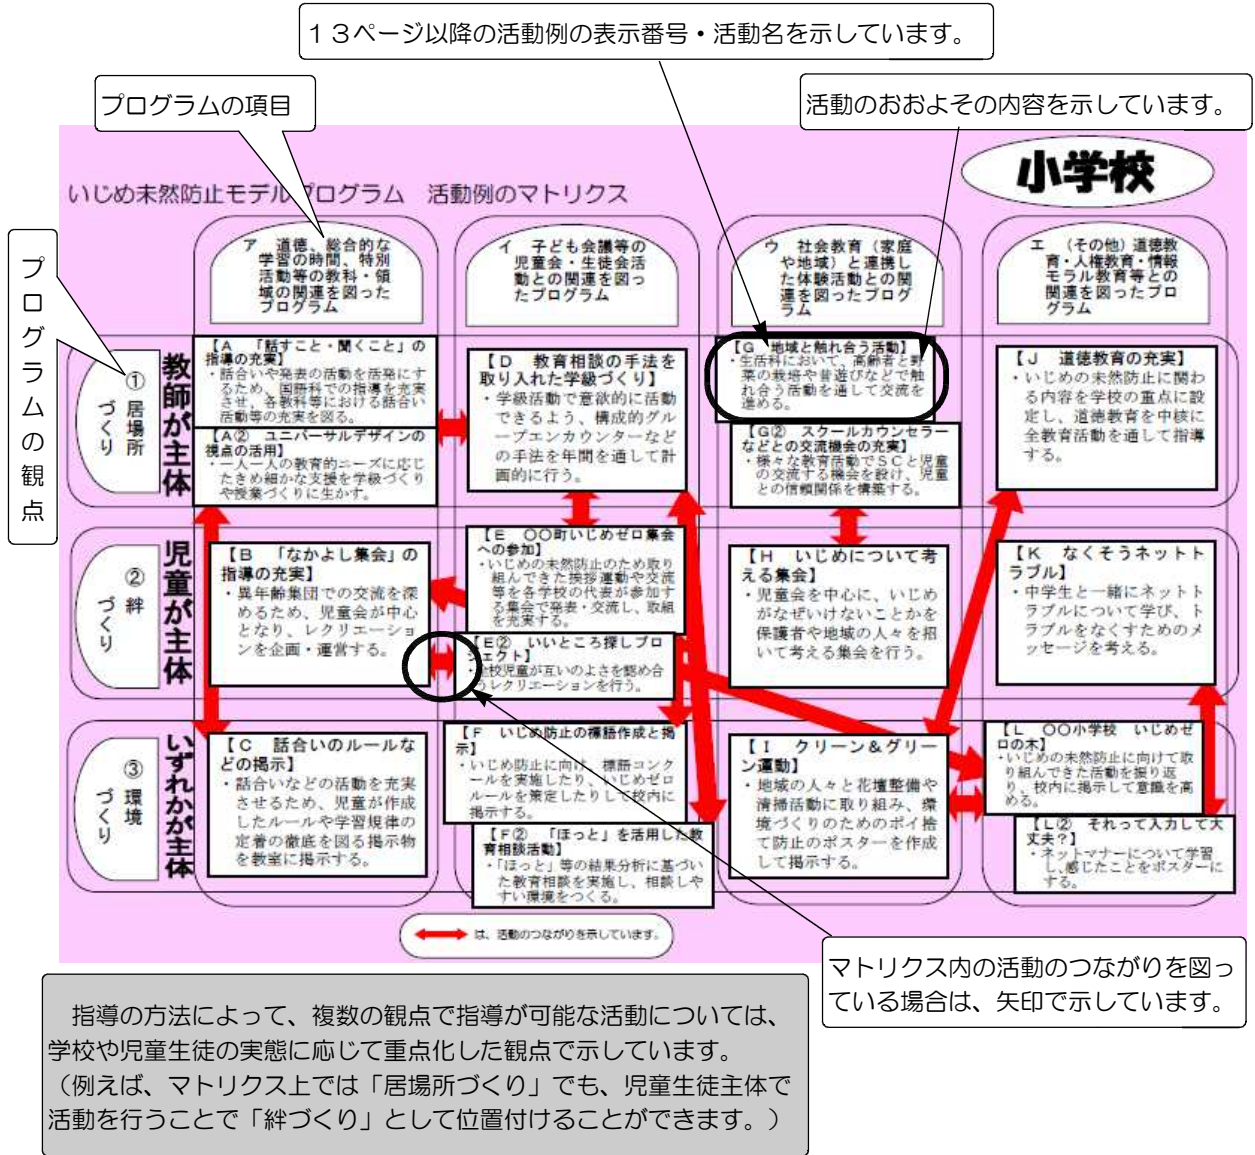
１３ページ以降の活動例の表示番号・活動名を示しています。

プログラムの項目

活動のおおよその内容を示しています。

小学校

いじめ未然防止モデルプログラム　活動例のマトリクス

プログラムの観点

ア　道徳、総合的な学習の時間、特別活動等の教科・領域の関連を図ったプログラム

イ　子ども会議等の児童会・生徒会活動との関連を図ったプログラム

ウ　社会教育（家庭や地域）と連携した体験活動との関連を図ったプログラム

エ　（その他）道徳教育・人権教育・情報モラル教育等との関連を図ったプログラム

① 居場所づくり

教師が主体

【A　「話すこと・聞くこと」の指導の充実】
・話合いや発表の活動を充実させるため、国語科での指導を充実させ、各教科等における話合い活動等の充実を図る。

【A②　ユニバーサルデザインの視点の活用】
・一人一人の教育的ニーズに応じたきめ細かな支援を学級づくりや授業づくりに生かす。

【D　教育相談の手法を取り入れた学級づくり】
・学級活動で意欲的に活動できるよう、構成的グループエンカウンターなどの手法を年間を通して計画的に行う。

【G　地域と触れ合う活動】
・生活科において、高齢者と野菜の栽培や昔遊びなどで触れ合う活動を通して交流を深める。

【G②　スクールカウンセラーなどとの交流機会の充実】
・様々な教育活動でSCと児童の交流する機会を設け、児童との信頼関係を構築する。

【J　道徳教育の充実】
・いじめの未然防止に関わる内容を学校の重点に設定し、道徳教育を中核に全教育活動を通して指導する。

② 絆づくり

児童が主体

【B　「なかよし集会」の指導の充実】
・異年齢集団での交流を深めるため、児童会が中心となり、レクリエーションを企画・運営する。

【E　○○町いじめゼロ集会への参加】
・いじめの未然防止のため取り組んできた挨拶運動や交流等を各学校の代表が参加する集会で発表・交流し、取組を充実する。

【E②　いいところ探しプロジェクト】
・全校児童が互いのよさを認め合うレクリエーションを行う。

【H　いじめについて考える集会】
・児童会を中心に、いじめがなぜいけないことかを保護者や地域の人々を招いて考える集会を行う。

【K　なくそうネットトラブル】
・中学生と一緒にネットトラブルについて学び、トラブルをなくすためのメッセージを考える。

③ 環境づくり

いずれかが主体

【C　話合いのルールなどの掲示】
・話合いなどの活動を充実させるため、児童が作成したルールや学習規律の定着の徹底を図る掲示物を教室に掲示する。

【F　いじめ防止の標語作成と掲示】
・いじめ防止に向け、標語コンクールを実施したり、いじめゼロルールを策定したりして校内に掲示する。

【F②　「ほっと」を活用した教育相談活動】
・「ほっと」等の結果分析に基づいた教育相談を実施し、相談しやすい環境をつくる。

【I　クリーン＆グリーン運動】
・地域の人々と花壇整備や清掃活動に取り組み、環境づくりのためのポイ捨て防止のポスターを作成して掲示する。

【L　○○小学校　いじめゼロの木】
・いじめの未然防止に向けて取り組んできた活動を振り返り、校内に掲示して意識を高める。

【L②　それって入力して大丈夫？】
・ネットマナーについて学習し、感じたことをポスターにする。

は、活動のつながりを示しています。

マトリクス内の活動のつながりを図っている場合は、矢印で示しています。

指導の方法によって、複数の観点で指導が可能な活動については、学校や児童生徒の実態に応じて重点化した観点で示しています。
（例えば、マトリクス上では「居場所づくり」でも、児童生徒主体で活動を行うことで「絆づくり」として位置付けることができます。）